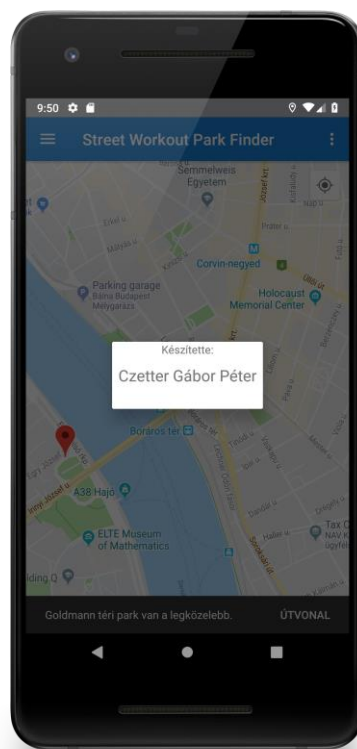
9:50

Street Workout Park Finder

Semmelweis Egyetem

Corvin-negyed

Parking garage
Bálna Budapest
Mélygarázs

Holocaust Memorial Center

Készítette:

Czetter Gábor Péter

Boráros tér

A38 Hajó

ELTE Museum of Mathematics

Goldmann téri park van a legközelebb.

ÚTVONAL